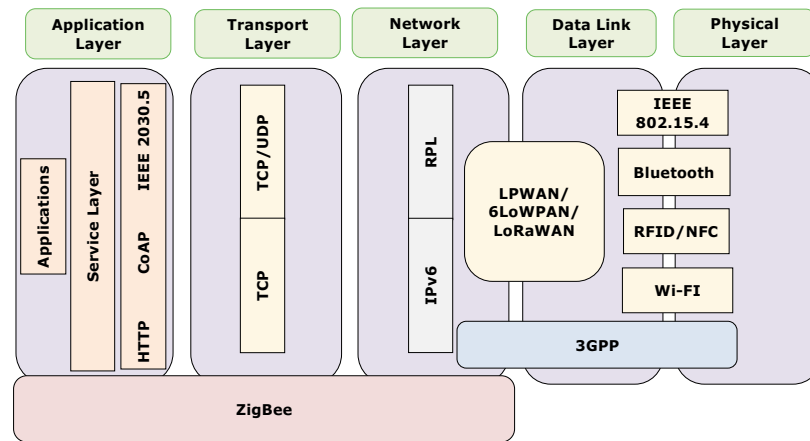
Application Layer

Transport Layer

Network Layer

Data Link Layer

Physical Layer

Applications

Service Layer

IEEE 2030.5

CoAP

HTTP

TCP/UDP

TCP

RPL

IPv6

LPWAN/ 6LoWPAN/ LoRaWAN

IEEE 802.15.4

Bluetooth

RFID/NFC

Wi-FI

3GPP

ZigBee